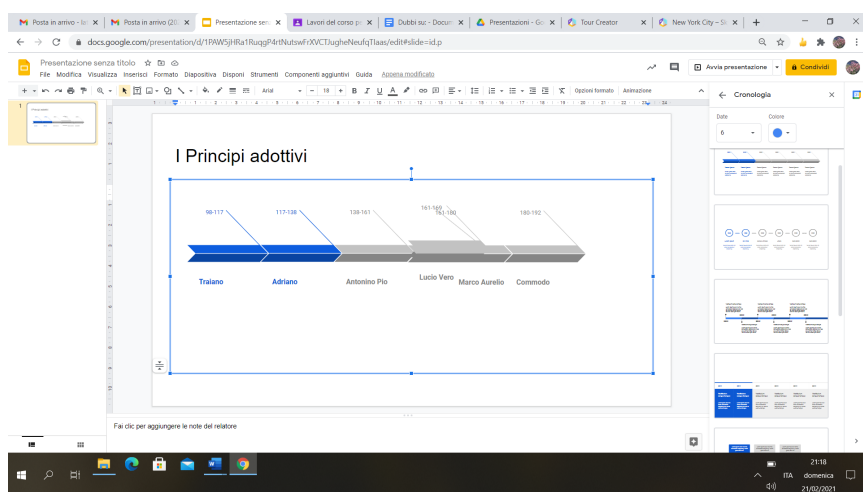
Posta in arrivo - la | Posta in arrivo (20) | Presentazione senz | Lavori del corso p | Dubbi su: - Docum | Presentazioni - Go | Tour Creator | New York City – St | +

docs.google.com/presentation/d/1PAW5jHRa1RuqgP4rtNutswFrXVCTJugheNeufqT1aas/edit#slide=id.p

Presentazione senza titolo
File Modifica Visualizza Inserisci Formato Diapositiva Disponi Strumenti Componenti aggiuntivi Guida Appena modificato

Avvia presentazione | Condividi

Arial | 18 | Opzioni formato | Animazione

Cronologia

Date | Colore
6

I Principi adottivi

98-117 | 117-138 | 138-161 | 161-169 | 161-180 | 180-192

Traiano | Adriano | Antonino Pio | Lucio Vero | Marco Aurelio | Commodo

Fai clic per aggiungere le note del relatore

21:18
ITA domenica
21/02/2021